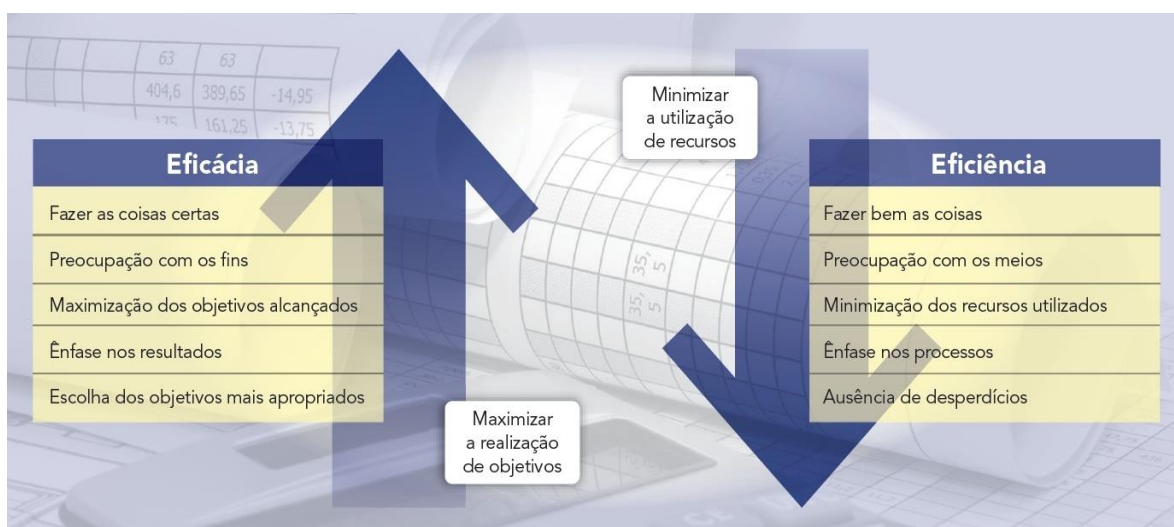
| 63 | 63 | |
|---|---|---|
| 404,6 | 389,65 | -14,95 |
| 175 | 161,25 | -13,75 |

Minimizar a utilização de recursos

| Eficácia |
|---|
| Fazer as coisas certas |
| Preocupação com os fins |
| Maximização dos objetivos alcançados |
| Ênfase nos resultados |
| Escolha dos objetivos mais apropriados |

| Eficiência |
|---|
| Fazer bem as coisas |
| Preocupação com os meios |
| Minimização dos recursos utilizados |
| Ênfase nos processos |
| Ausência de desperdícios |

Maximizar a realização de objetivos

35, 5

35, 5